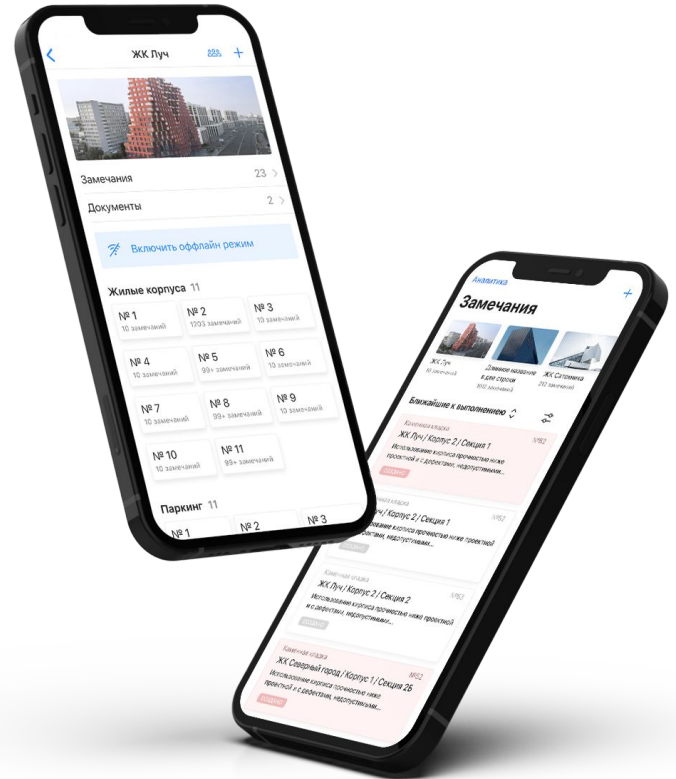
ЖК Луч

Замечания 23

Документы 2

Включить оффлайн режим

Жилые корпуса 11

№ 1
10 замечаний

№ 2
1203 замечаний

№ 3
10 замечаний

№ 4
10 замечаний

№ 5
99+ замечаний

№ 6
10 замечаний

№ 7
10 замечаний

№ 8
99+ замечаний

№ 9
10 замечаний

№ 10
10 замечаний

№ 11
99+ замечаний

Паркинг 11

№ 1

№ 2

№ 3

Аналитика

Замечания

ЖК Луч
10 замечаний

Длинное название в две строки
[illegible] замечаний

ЖК Сатоника
212 замечаний

Ближайшие к выполнению

Каменная кладка
ЖК Луч / Корпус 2 / Секция 1
№182
Использование кирпича прочностью ниже проектной и с дефектами, недопустимыми...
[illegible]

Каменная кладка
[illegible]ч / Корпус 2 / Секция 1
№182
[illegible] кирпича прочностью ниже проектной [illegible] дефектами, недопустимыми...
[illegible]

Каменная кладка
ЖК Луч / Корпус 2 / Секция 2
№182
Использование кирпича прочностью ниже проектной и с дефектами, недопустимыми...
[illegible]

Каменная кладка
ЖК Северный город / Корпус 1 / Секция 2Б
№182
Использование кирпича прочностью ниже проектной и с дефектами, недопустимыми...
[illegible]